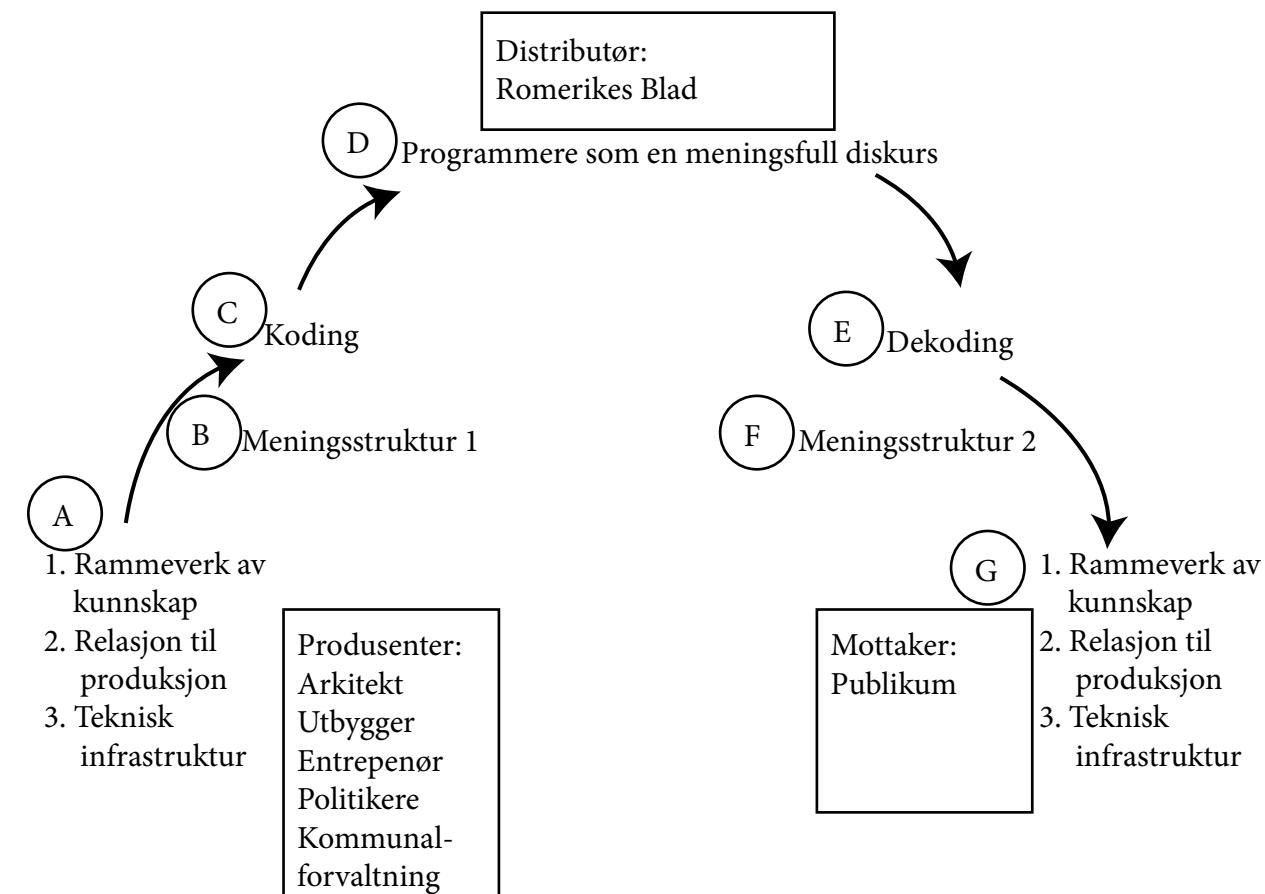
Distributør:
Romerikes Blad

D Programmere som en meningsfull diskurs

C Koding

B Meningsstruktur 1

A

1. Rammeverk av kunnskap
2. Relasjon til produksjon
3. Teknisk infrastruktur

Produsenter:
Arkitekt
Utbygger
Entrepenør
Politikere
Kommunalforvaltning

E Dekoding

F Meningsstruktur 2

G

1. Rammeverk av kunnskap
2. Relasjon til produksjon
3. Teknisk infrastruktur

Mottaker:
Publikum